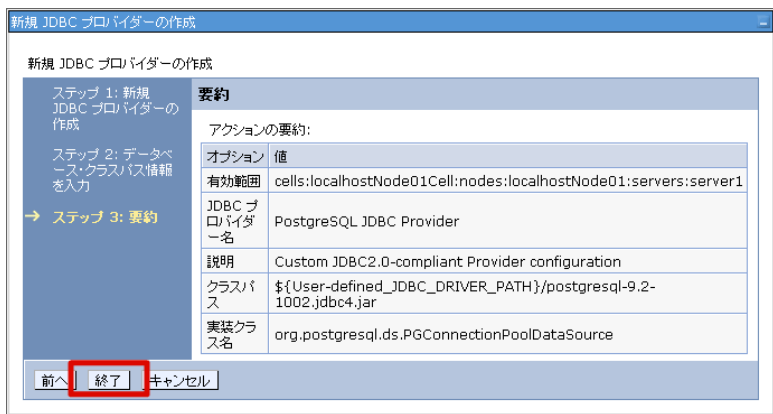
新規 JDBC プロバイダーの作成

新規 JDBC プロバイダーの作成

ステップ 1: 新規 JDBC プロバイダーの作成

ステップ 2: データベース・クラスパス情報を入力

→ ステップ 3: 要約

要約

アクションの要約:

| オプション | 値 |
|---|---|
| 有効範囲 | cells:localhostNode01Cell:nodes:localhostNode01:servers:server1 |
| JDBC プロバイダー名 | PostgreSQL JDBC Provider |
| 説明 | Custom JDBC2.0-compliant Provider configuration |
| クラスパス | ${User-defined_JDBC_DRIVER_PATH}/postgresql-9.2-1002.jdbc4.jar |
| 実装クラス名 | org.postgresql.ds.PGConnectionPoolDataSource |

前へ 終了 キャンセル